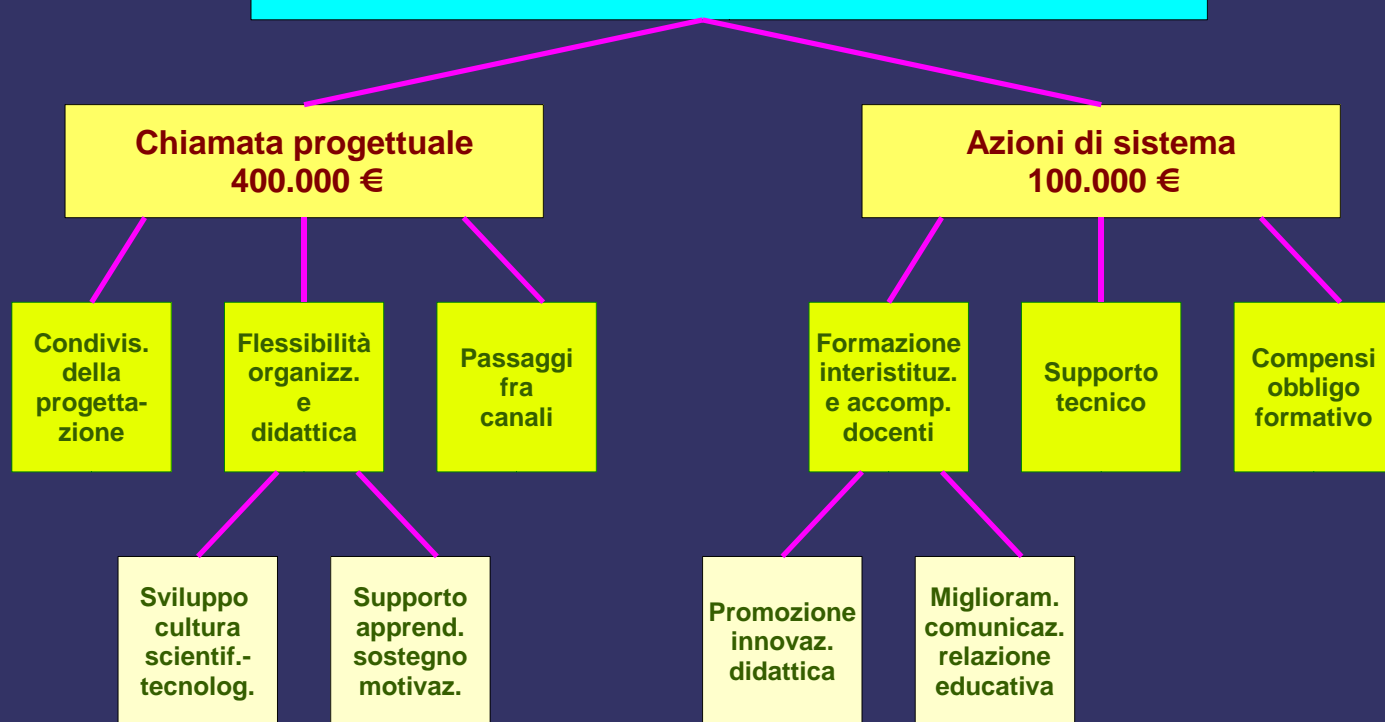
Chiamata progettuale
400.000 €

Azioni di sistema
100.000 €

Condivis. della progettazione

Flessibilità organizz. e didattica

Passaggi fra canali

Formazione interistituz. e accomp. docenti

Supporto tecnico

Compensi obbligo formativo

Sviluppo cultura scientif.-tecnolog.

Supporto apprend. sostegno motivaz.

Promozione innovaz. didattica

Miglioram. comunicaz. relazione educativa